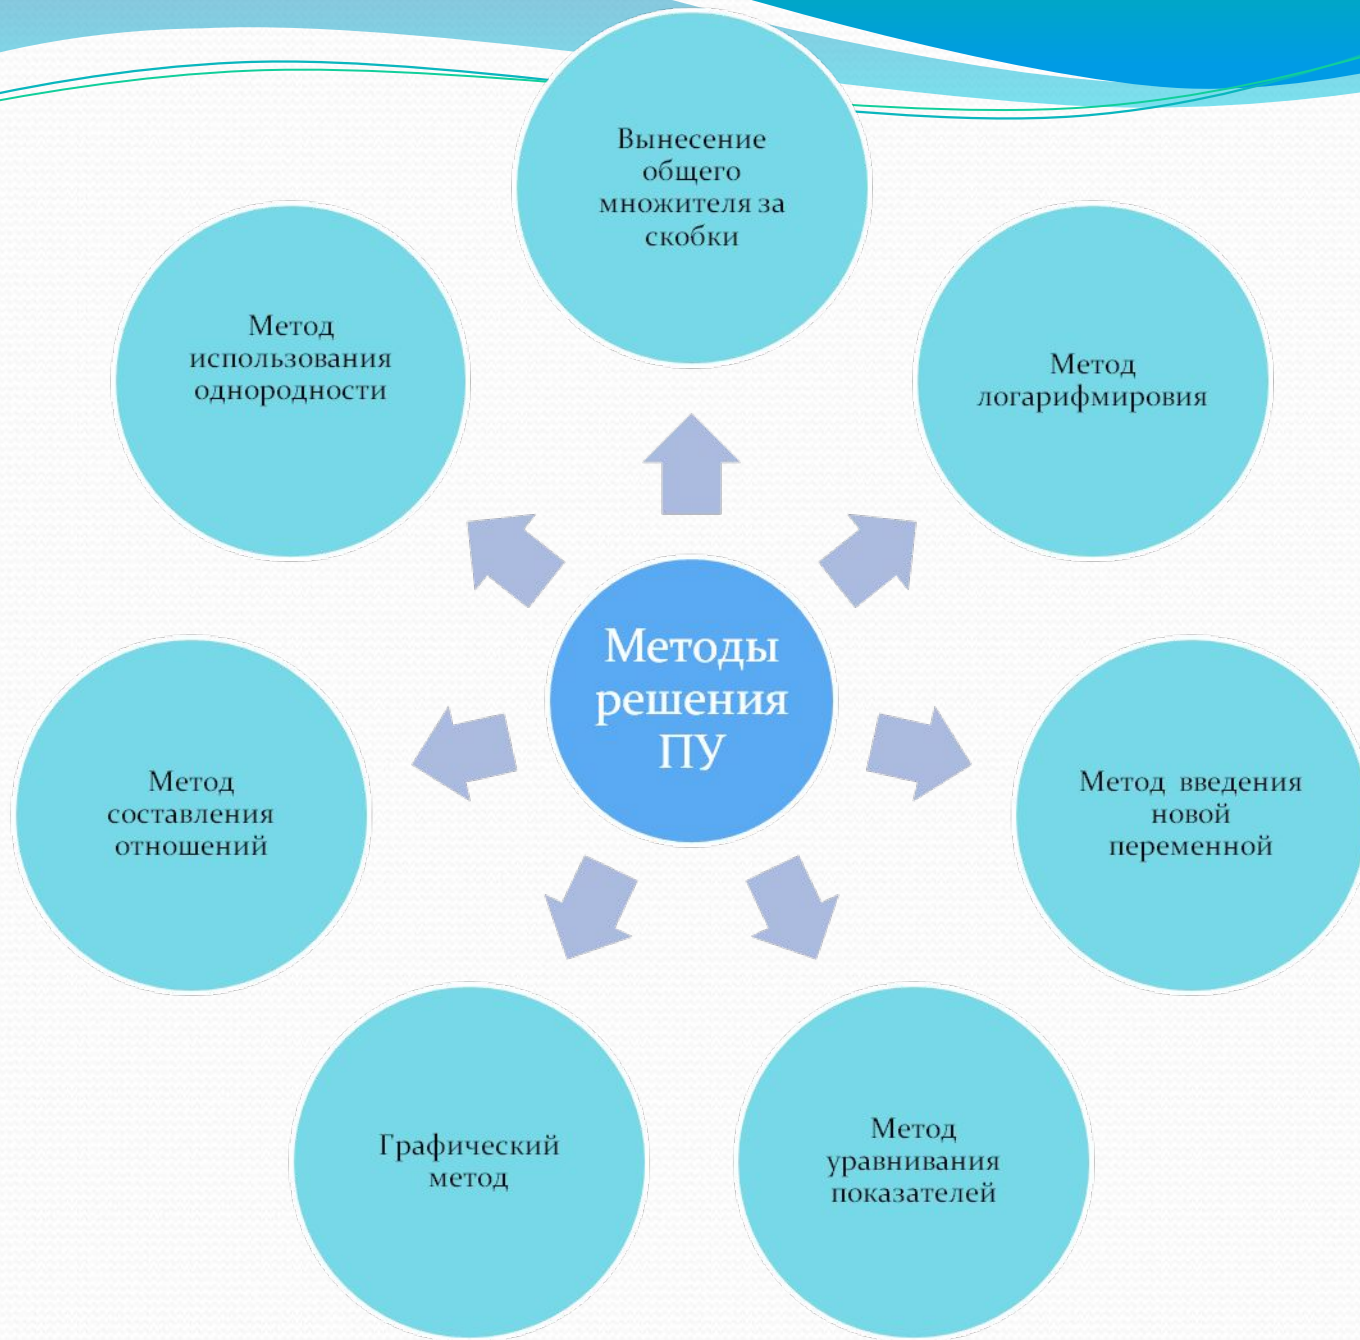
Методы решения ПУ

Вынесение общего множителя за скобки

Метод логарифмировия

Метод введения новой переменной

Метод уравнивания показателей

Графический метод

Метод составления отношений

Метод использования однородности